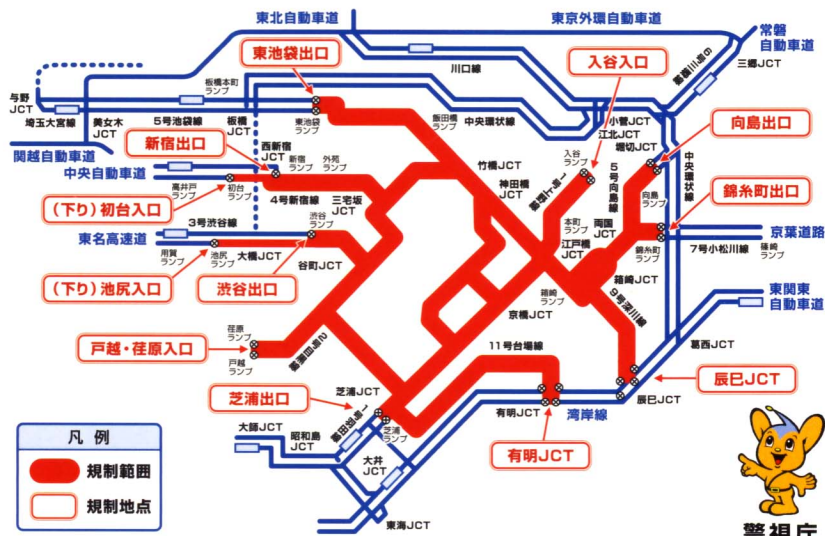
東北自動車道

東京外環自動車道

常磐自動車道

三郷JCT

東池袋出口

入谷入口

向島出口

錦糸町出口

新宿出口

(下り) 初台入口

(下り) 池尻入口

渋谷出口

戸越・荏原入口

芝浦出口

有明JCT

辰巳JCT

与野JCT

埼玉大宮線

美女木JCT

関越自動車道

中央自動車道

東名高速道

京葉道路

東関東自動車道

川口線

板橋本町ランプ

5号池袋線

板橋JCT

東池袋ランプ

飯田橋ランプ

中央環状線

西新宿JCT

新宿ランプ

外苑ランプ

高井戸ランプ

初台ランプ

4号新宿線

三宅坂JCT

竹橋JCT

神田橋JCT

入谷ランプ

小菅JCT

江北JCT

堀切JCT

5号向島線

向島ランプ

中央環状線

3号渋谷線

渋谷ランプ

用賀ランプ

池尻ランプ

大橋JCT

谷町JCT

本町ランプ

江戸橋JCT

両国JCT

錦糸町ランプ

7号小松川線

篠崎ランプ

箱崎JCT

箱崎ランプ

京橋JCT

9号深川線

荏原ランプ

戸越ランプ

11号台場線

葛西JCT

芝浦JCT

有明JCT

湾岸線

辰巳JCT

凡例

規制範囲

規制地点

大師JCT

昭和島JCT

芝浦ランプ

大井JCT

東海JCT

警視庁